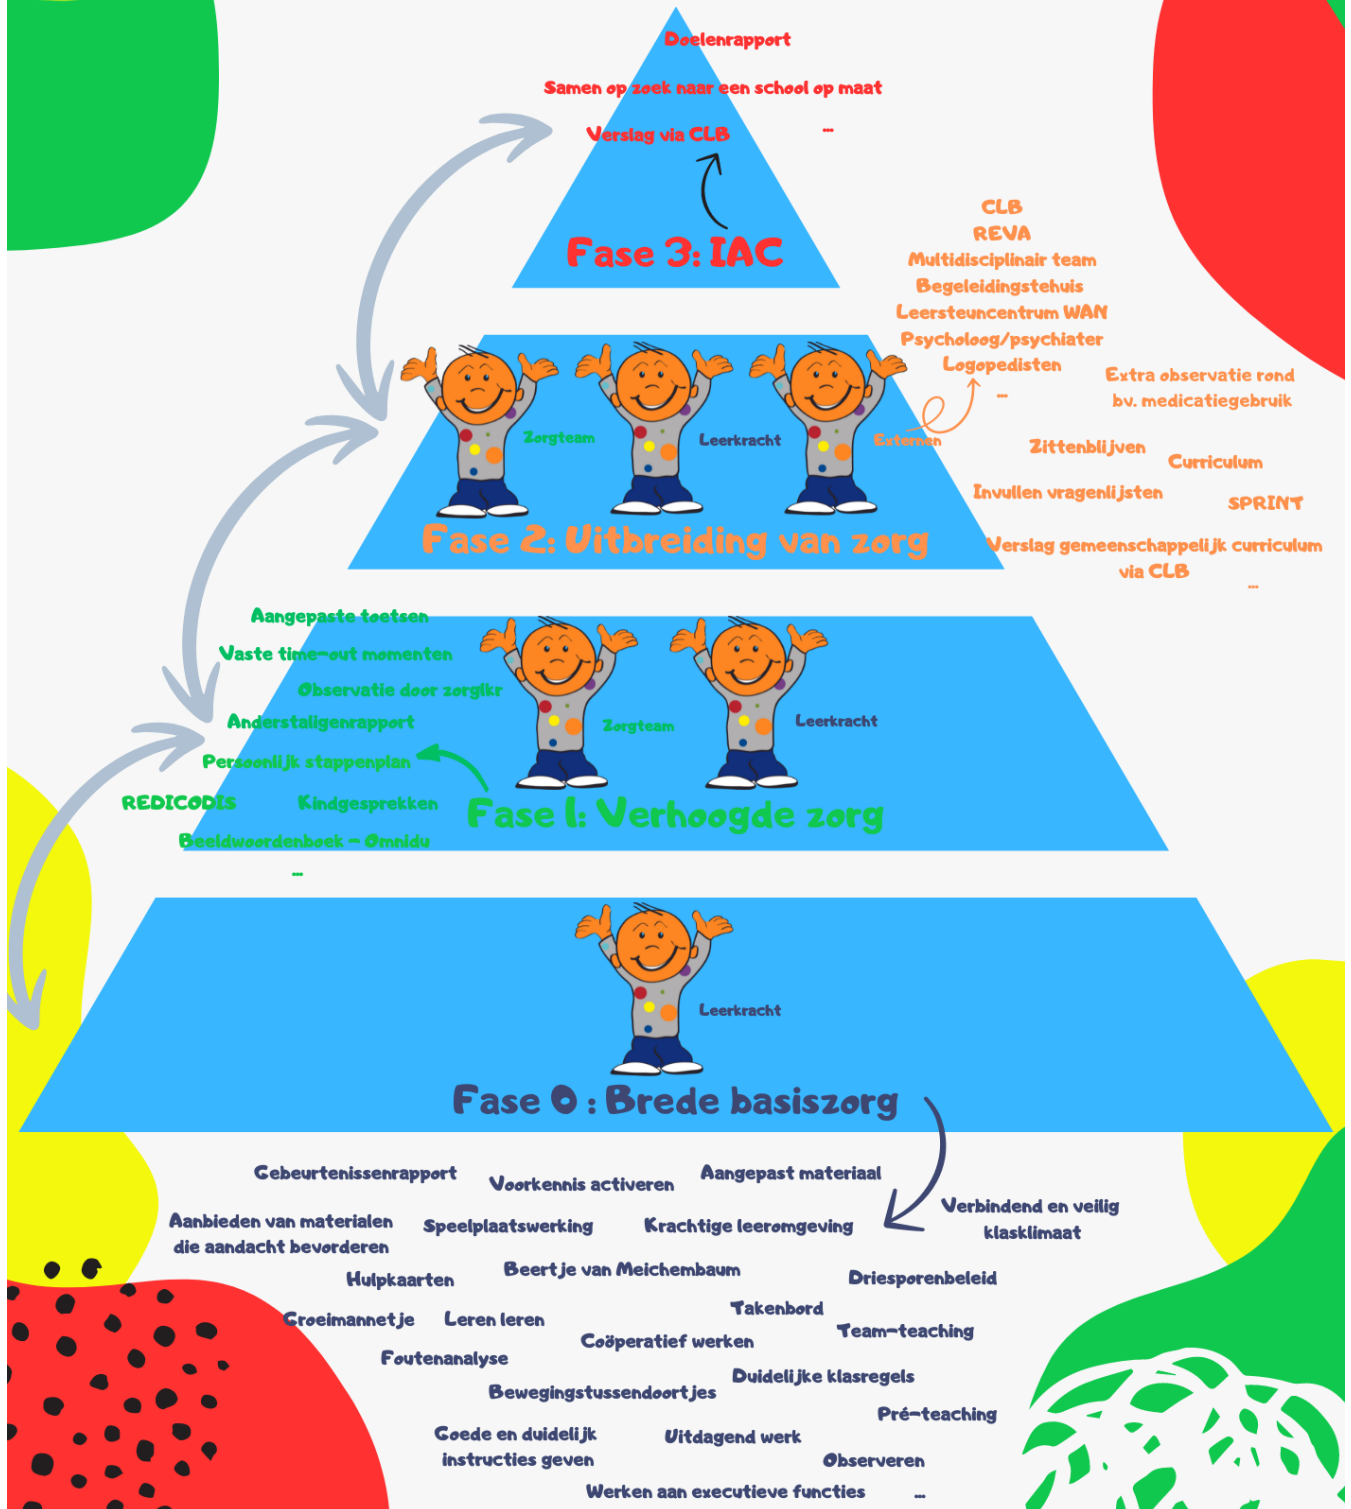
Doelenrapport

Samen op zoek naar een school op maat

Verslag via CLB

...

Fase 3: IAC

CLB
REVA
Multidisciplinair team
Begeleidingstehuis
Leersteuncentrum WAN
Psycholoog/psychiater
Logopedisten
...

Extra observatie rond bv. medicatiegebruik

Zorgteam

Leerkracht

Externen

Zittenblijven

Curriculum

Invullen vragenlijsten

SPRINT

Fase 2: Uitbreiding van zorg

Verslag gemeenschappelijk curriculum via CLB

...

Aangepaste toetsen

Vaste time-out momenten

Observatie door zorglkr

Anderstaligenrapport

Persoonlijk stappenplan

REDICODIS

Kindgesprekken

Beeldwoordenboek - Omnidu

...

Zorgteam

Leerkracht

Fase 1: Verhoogde zorg

Leerkracht

Fase 0 : Brede basiszorg

Gebeurtenissenrapport

Voorkennis activeren

Aangepast materiaal

Aanbieden van materialen die aandacht bevorderen

Speelplaatswerking

Krachtige leeromgeving

Verbindend en veilig klasklimaat

Hulpkaarten

Beertje van Meichembaum

Driesporenbeleid

Groeimannetje

Leren leren

Takenbord

Coöperatief werken

Team-teaching

Foutenanalyse

Duidelijke klasregels

Bewegingstussendoortjes

Pré-teaching

Goede en duidelijk instructies geven

Uitdagend werk

Observeren

Werken aan executieve functies

...